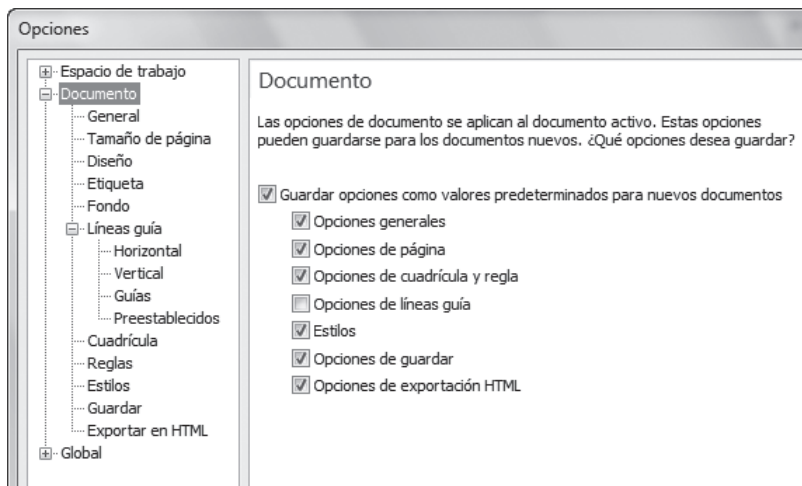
Opciones

Espacio de trabajo
Documento
General
Tamaño de página
Diseño
Etiqueta
Fondo
Líneas guía
Horizontal
Vertical
Guías
Preestablecidos
Cuadrícula
Reglas
Estilos
Guardar
Exportar en HTML
Global

Documento

Las opciones de documento se aplican al documento activo. Estas opciones pueden guardarse para los documentos nuevos. ¿Qué opciones desea guardar?

Guardar opciones como valores predeterminados para nuevos documentos
Opciones generales
Opciones de página
Opciones de cuadrícula y regla
Opciones de líneas guía
Estilos
Opciones de guardar
Opciones de exportación HTML